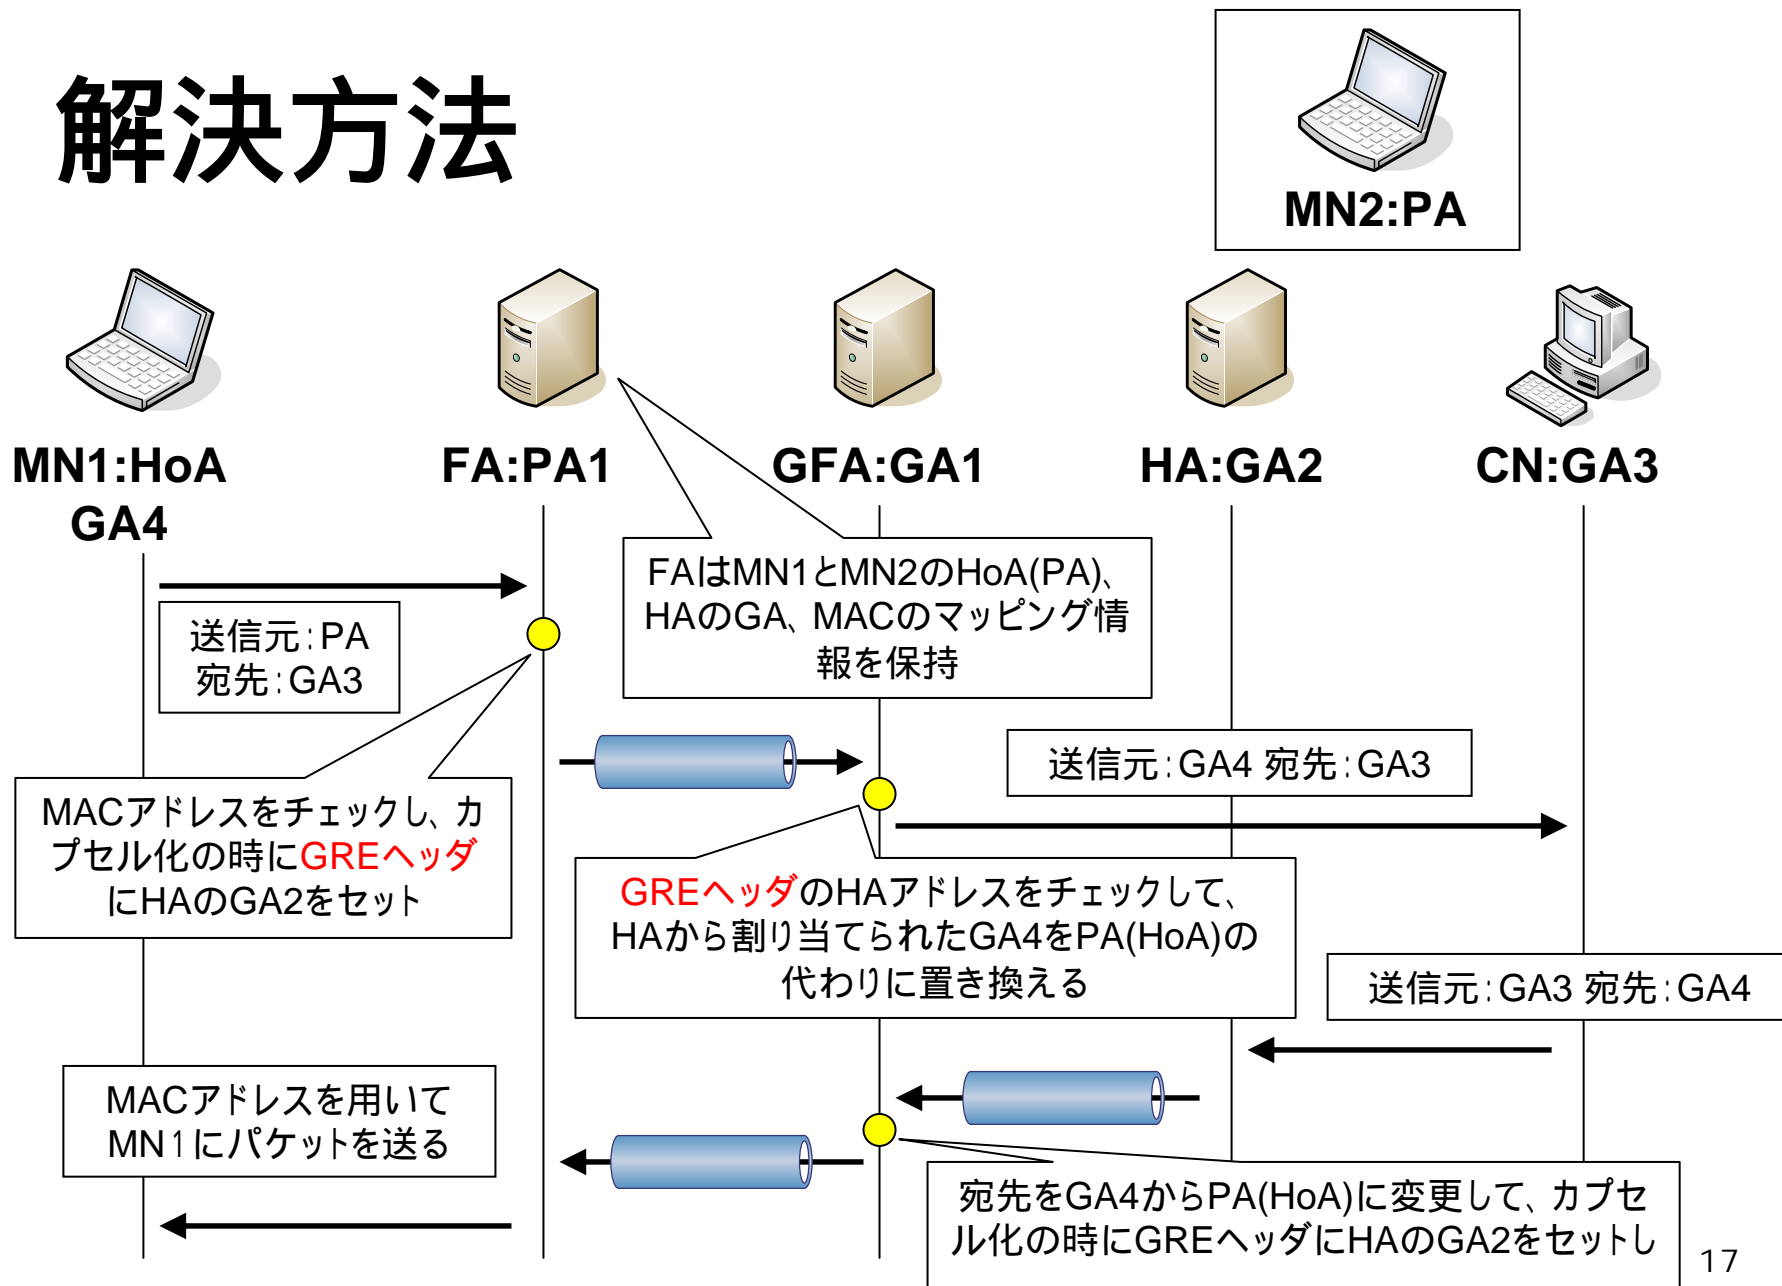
解決方法

MN2:PA

MN1:HoA GA4

FA:PA1

GFA:GA1

HA:GA2

CN:GA3

FAはMN1とMN2のHoA(PA)、HAのGA、MACのマッピング情報を保持

送信元:PA
宛先:GA3

MACアドレスをチェックし、カプセル化の時にGREヘッダにHAのGA2をセット

送信元:GA4 宛先:GA3

GREヘッダのHAアドレスをチェックして、HAから割り当てられたGA4をPA(HoA)の代わりに置き換える

送信元:GA3 宛先:GA4

MACアドレスを用いてMN1にパケットを送る

宛先をGA4からPA(HoA)に変更して、カプセル化の時にGREヘッダにHAのGA2をセットし

17